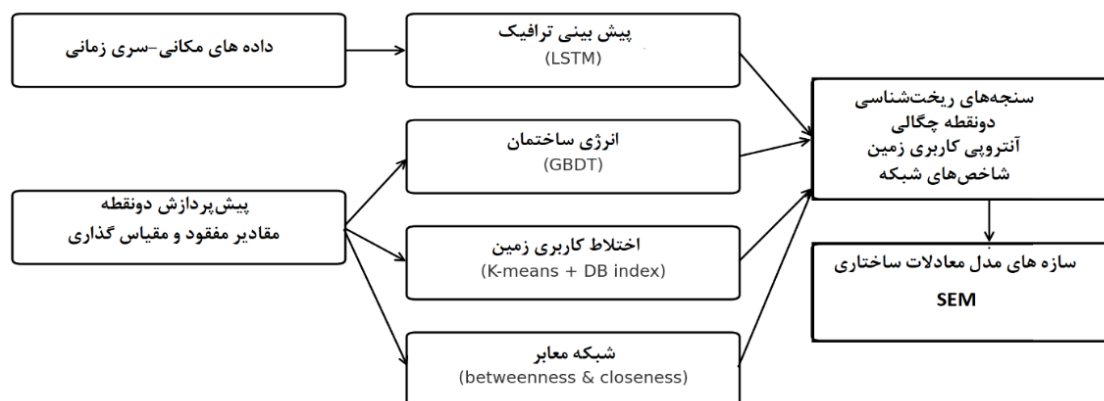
داده های مکانی-سری زمانی

پیش بینی ترافیک
(LSTM)

سنجه‌های ریخت‌شناسی
دونقطه چگالی
آنتروپی کاربری زمین
شاخص‌های شبکه

انرژی ساختمان
(GBDT)

پیش‌پردازش دونقطه
مقادیر مفقود و مقیاس گذاری

اختلاط کاربری زمین
(K-means + DB index)

سازه های مدل معادلات ساختاری
SEM

شبکه معابر
(betweenness & closeness)